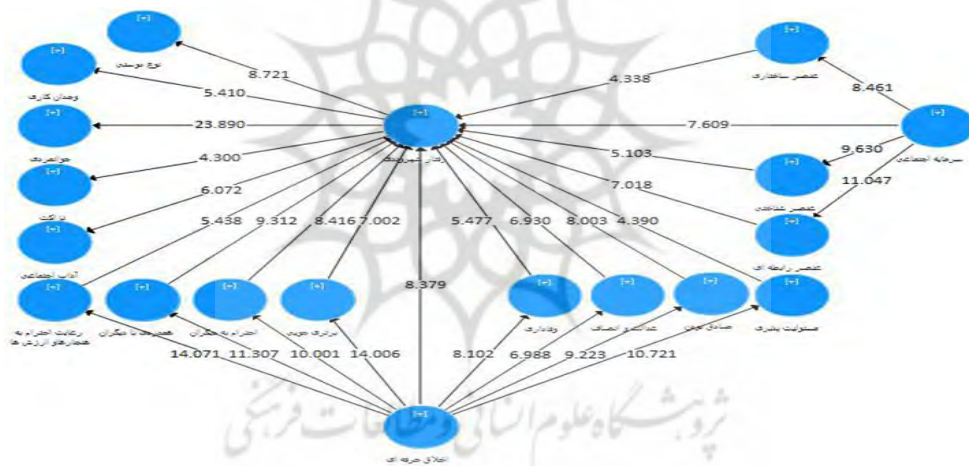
[+]
نوع دوستی
[+]
وجدان کاری
[+]
جوانمردی
[+]
نزاکت
[+]
آداب اجتماعی
[+]
رعایت احترام به هنجارها و ارزش ها
[+]
همدردی با دیگران
[+]
احترام به دیگران
[+]
برابری جویی
[+]
رفتار شهروندی
[+]
وفاداری
[+]
عدالت و انصاف
[+]
صادق بودن
[+]
مسئولیت پذیری
[+]
عنصر ساختاری
[+]
سرمایه اجتماعی
[+]
عنصر شناختی
[+]
عنصر رابطه ای
[+]
اخلاق حرفه ای
8.721
5.410
23.890
4.300
6.072
5.438
9.312
8.416
7.002
5.477
6.930
8.003
4.390
4.338
7.609
5.103
7.018
8.461
9.630
11.047
8.379
14.071
11.307
10.001
14.006
8.102
6.988
9.223
10.721
پژوهشگاه علوم انسانی و مطالعات فرهنگی